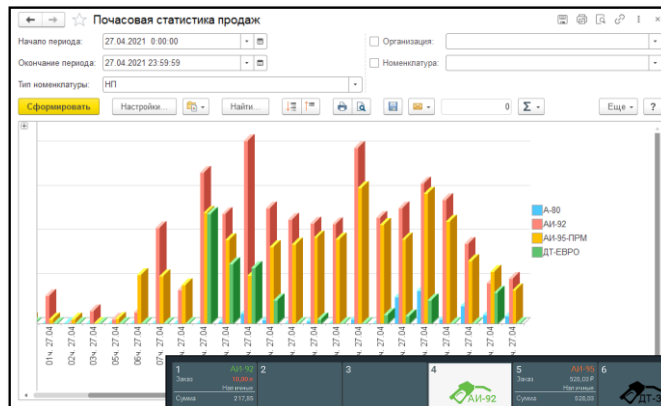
Почасовая статистика продаж

Начало периода: 27.04.2021 0:00:00
Окончание периода: 27.04.2021 23:59:59
Тип номенклатуры: НП
Организация:
Номенклатура:

Сформировать
Настройки...
Найти...
0
Σ
Еще
?

А-80
АИ-92
АИ-95-ПРМ
ДТ-ЕВРО

01ч. 27.04
02ч. 27.04
03ч. 27.04
04ч. 27.04
05ч. 27.04
06ч. 27.04
27.04
27.04
27.04
27.04
27.04
27.04
27.04
27.04
27.04
27.04
27.04
27.04
27.04
27.04
27.04
27.04
27.04

1 АИ-92
Заказ 10,00 л
Наличные
Сумма 217,65
2
3
4
АИ-92
5 АИ-95
Заказ 528,00 ₽
Наличные
Сумма 528,00
6
ДТ-Е